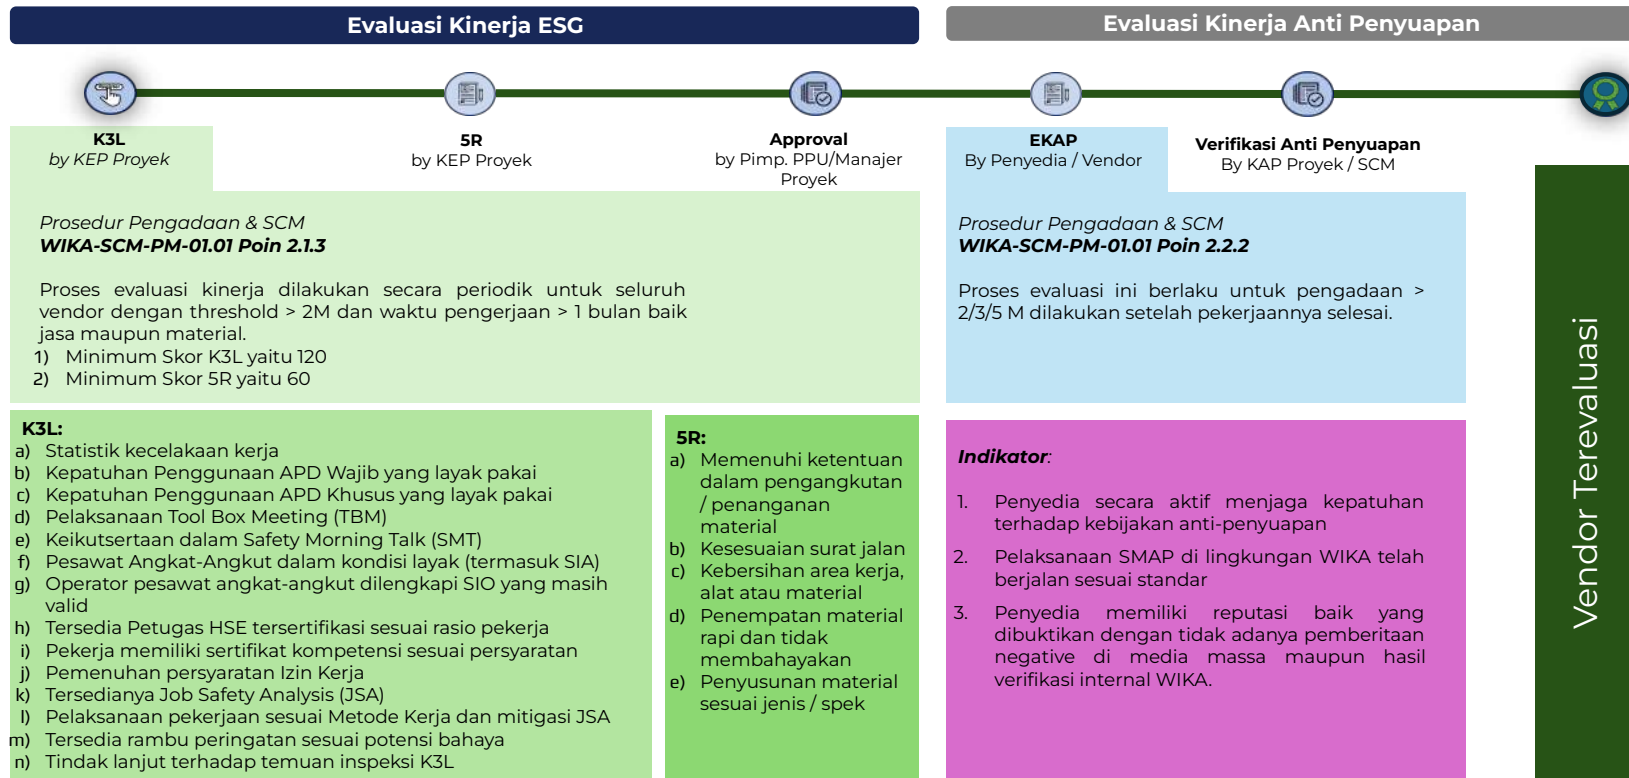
Evaluasi Kinerja ESG

Evaluasi Kinerja Anti Penyuapan

K3L
by KEP Proyek

5R
by KEP Proyek

Approval
by Pimp. PPU/Manajer Proyek

EKAP
By Penyedia / Vendor

Verifikasi Anti Penyuapan
By KAP Proyek / SCM

Prosedur Pengadaan & SCM
WIKA-SCM-PM-01.01 Poin 2.1.3

Proses evaluasi kinerja dilakukan secara periodik untuk seluruh vendor dengan threshold > 2M dan waktu pengerjaan > 1 bulan baik jasa maupun material.
1) Minimum Skor K3L yaitu 120
2) Minimum Skor 5R yaitu 60

Prosedur Pengadaan & SCM
WIKA-SCM-PM-01.01 Poin 2.2.2

Proses evaluasi ini berlaku untuk pengadaan > 2/3/5 M dilakukan setelah pekerjaannya selesai.

K3L:
a) Statistik kecelakaan kerja
b) Kepatuhan Penggunaan APD Wajib yang layak pakai
c) Kepatuhan Penggunaan APD Khusus yang layak pakai
d) Pelaksanaan Tool Box Meeting (TBM)
e) Keikutsertaan dalam Safety Morning Talk (SMT)
f) Pesawat Angkat-Angkut dalam kondisi layak (termasuk SIA)
g) Operator pesawat angkat-angkut dilengkapi SIO yang masih valid
h) Tersedia Petugas HSE tersertifikasi sesuai rasio pekerja
i) Pekerja memiliki sertifikat kompetensi sesuai persyaratan
j) Pemenuhan persyaratan Izin Kerja
k) Tersedianya Job Safety Analysis (JSA)
l) Pelaksanaan pekerjaan sesuai Metode Kerja dan mitigasi JSA
m) Tersedia rambu peringatan sesuai potensi bahaya
n) Tindak lanjut terhadap temuan inspeksi K3L

5R:
a) Memenuhi ketentuan dalam pengangkutan / penanganan material
b) Kesesuaian surat jalan
c) Kebersihan area kerja, alat atau material
d) Penempatan material rapi dan tidak membahayakan
e) Penyusunan material sesuai jenis / spek

Indikator:

1. Penyedia secara aktif menjaga kepatuhan terhadap kebijakan anti-penyuapan
2. Pelaksanaan SMAP di lingkungan WIKA telah berjalan sesuai standar
3. Penyedia memiliki reputasi baik yang dibuktikan dengan tidak adanya pemberitaan negative di media massa maupun hasil verifikasi internal WIKA.

Vendor Terevaluasi